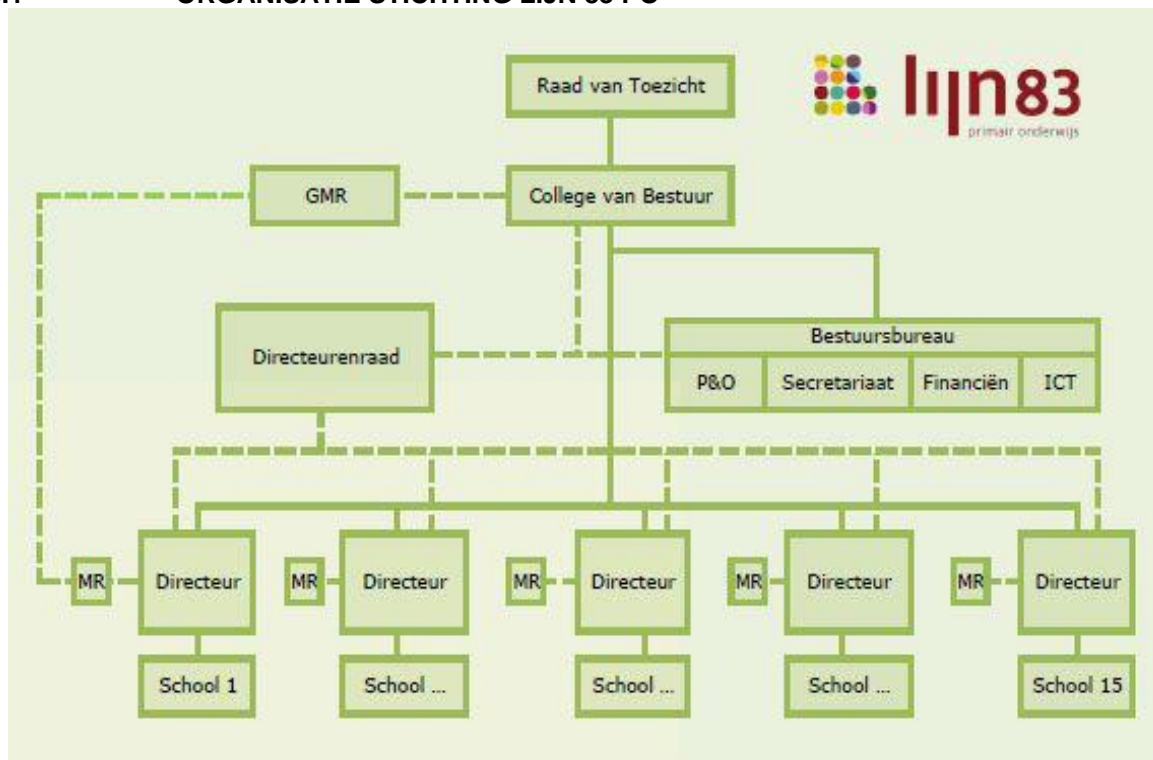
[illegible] ORGANISATIE STICHTING LIJN 83 PO

Raad van Toezicht

lijn83
primair onderwijs

GMR

College van Bestuur

Directeurenraad

Bestuursbureau

| P&O | Secretariaat | Financiën | ICT |
|---|---|---|---|

MR Directeur
School 1

MR Directeur
School ...

MR Directeur
School ...

MR Directeur
School ...

MR Directeur
School 15